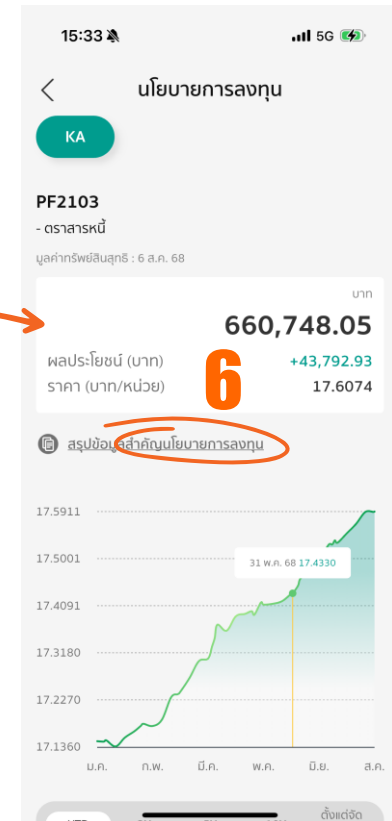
15:33 5G

นโยบายการลงทุน

KA

PF2103
- ตราสารหนี้

มูลค่าทรัพย์สินสุทธิ : 6 ส.ค. 68

บาท
660,748.05

ผลประโยชน์ (บาท) +43,792.93
ราคา (บาท/หน่วย) 17.6074

6

สรุปข้อมูลสำคัญนโยบายการลงทุน

17.5911
17.5001
17.4091
17.3180
17.2270
17.1360

31 พ.ค. 68 17.4330

ม.ค. ก.พ. มี.ค. พ.ค. มิ.ย. ส.ค.

ตั้งแต่จัด